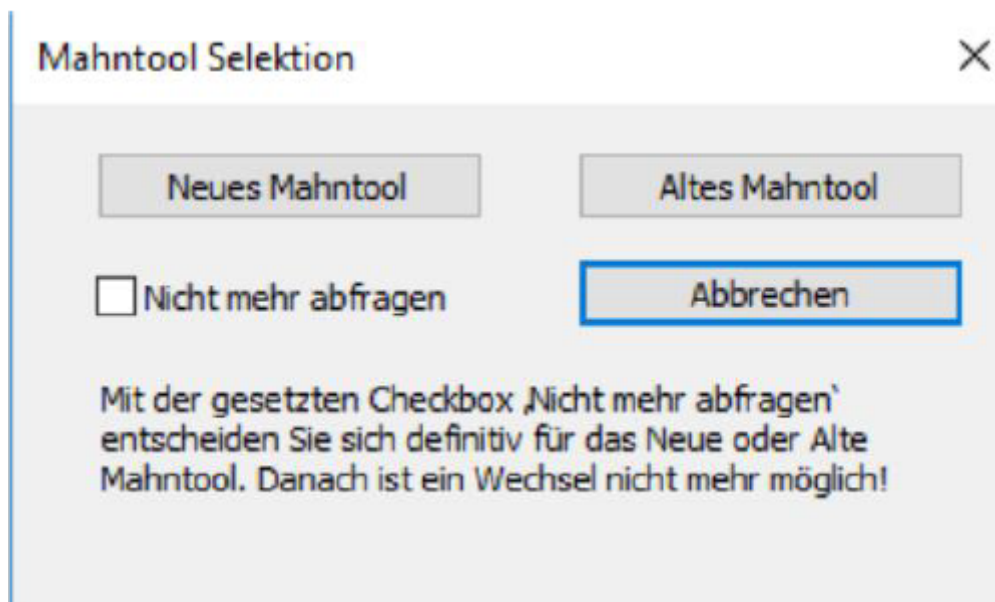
Mahntool Selektion

×

Neues Mahntool

Altes Mahntool

Nicht mehr abfragen

Abbrechen

Mit der gesetzten Checkbox ‚Nicht mehr abfragen` entscheiden Sie sich definitiv für das Neue oder Alte Mahntool. Danach ist ein Wechsel nicht mehr möglich!